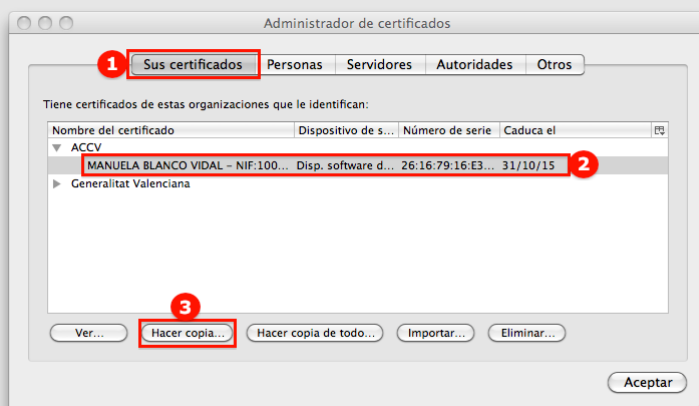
Administrador de certificados

1 Sus certificados | Personas | Servidores | Autoridades | Otros

Tiene certificados de estas organizaciones que le identifican:

| Nombre del certificado | Dispositivo de s... | Número de serie | Caduca el |
|---|---|---|---|
| ACCV | | | |
| MANUELA BLANCO VIDAL - NIF:100... | Disp. software d... | 26:16:79:16:E3... | 31/10/15 |
| Generalitat Valenciana | | | |

2

3

Ver... | Hacer copia... | Hacer copia de todo... | Importar... | Eliminar...

Aceptar